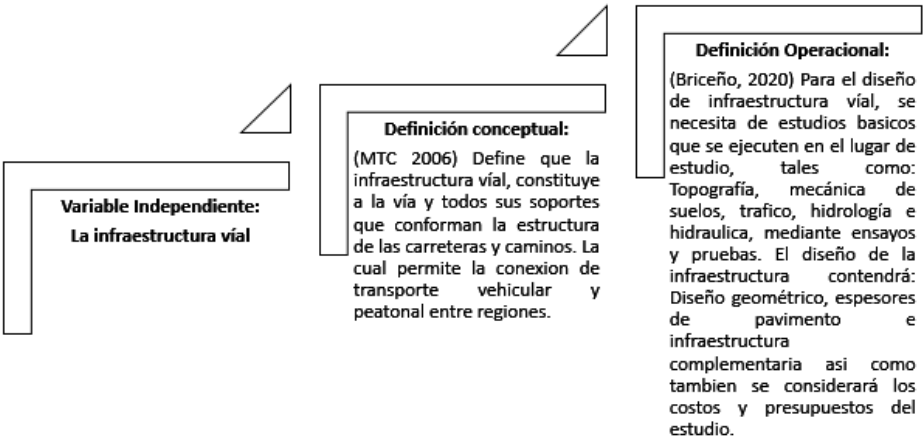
Variable Independiente:
La infraestructura víal

Definición conceptual:
(MTC 2006) Define que la infraestructura víal, constituye a la vía y todos sus soportes que conforman la estructura de las carreteras y caminos. La cual permite la conexion de transporte vehicular y peatonal entre regiones.

Definición Operacional:
(Briceño, 2020) Para el diseño de infraestructura víal, se necesita de estudios basicos que se ejecuten en el lugar de estudio, tales como: Topografía, mecánica de suelos, trafico, hidrología e hidraulica, mediante ensayos y pruebas. El diseño de la infraestructura contendrá: Diseño geométrico, espesores de pavimento e infraestructura complementaria asi como tambien se considerará los costos y presupuestos del estudio.